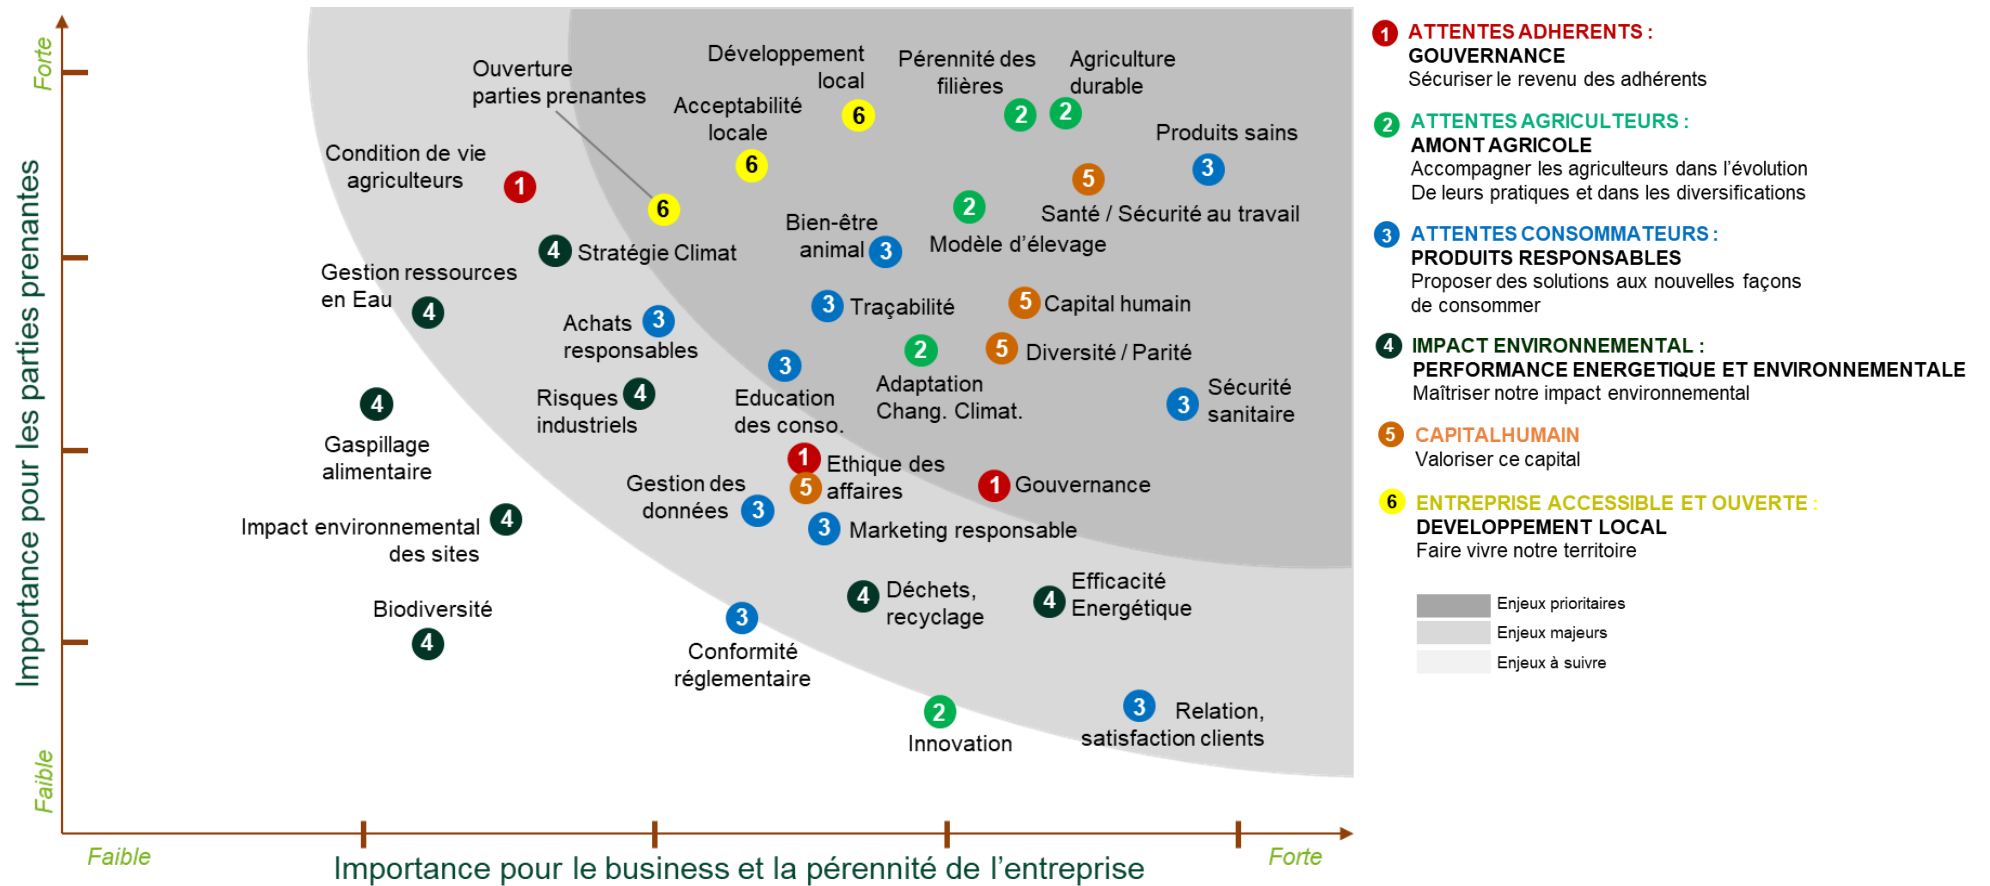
Forte

Importance pour les parties prenantes

Faible

Ouverture parties prenantes

Développement local

Pérennité des filières

Agriculture durable

Acceptabilité locale

6

6

2

2

Produits sains

Condition de vie agriculteurs

1

6

5

3

2

Santé / Sécurité au travail

Bien-être animal

3

Modèle d'élevage

4 Stratégie Climat

Gestion ressources en Eau

4

3 Traçabilité

5 Capital humain

Achats responsables

3

3

2

5 Diversité / Parité

4

Risques industriels

4

Education des conso.

Adaptation Chang. Climat.

3

Sécurité sanitaire

Gaspillage alimentaire

1 Ethique des

5 affaires

1 Gouvernance

Gestion des données

3

Impact environnemental des sites

4

3 Marketing responsable

4 Déchets, recyclage

4 Efficacité Energétique

Biodiversité

4

3

Conformité réglementaire

2

Innovation

3

Relation, satisfaction clients

Faible

Importance pour le business et la pérennité de l'entreprise

Forte

1 ATTENTES ADHERENTS :
GOUVERNANCE
Sécuriser le revenu des adhérents

2 ATTENTES AGRICULTEURS :
AMONT AGRICOLE
Accompagner les agriculteurs dans l'évolution
De leurs pratiques et dans les diversifications

3 ATTENTES CONSOMMATEURS :
PRODUITS RESPONSABLES
Proposer des solutions aux nouvelles façons de consommer

4 IMPACT ENVIRONNEMENTAL :
PERFORMANCE ENERGETIQUE ET ENVIRONNEMENTALE
Maîtriser notre impact environnemental

5 CAPITAL HUMAIN
Valoriser ce capital

6 ENTREPRISE ACCESSIBLE ET OUVERTE :
DEVELOPPEMENT LOCAL
Faire vivre notre territoire

Enjeux prioritaires
Enjeux majeurs
Enjeux à suivre